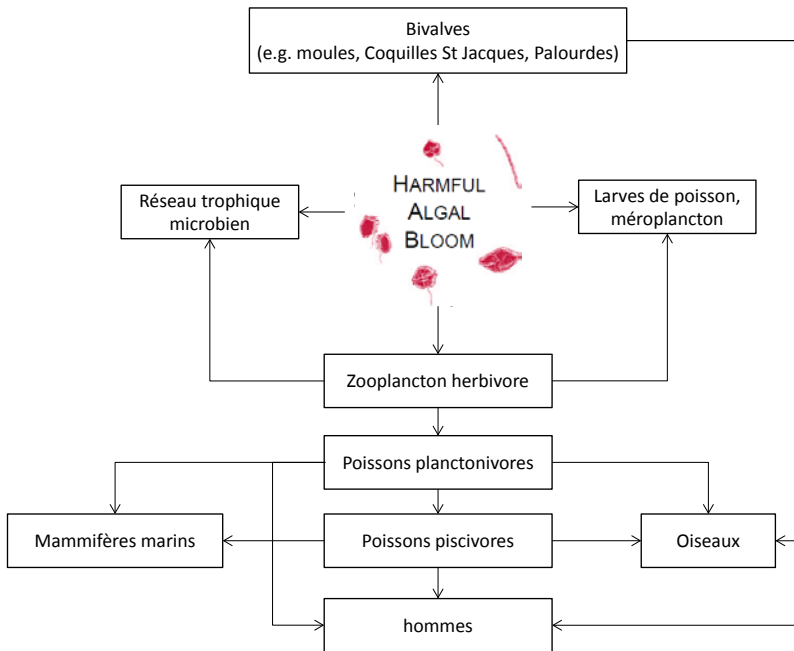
Bivalves
(e.g. moules, Coquilles St Jacques, Palourdes)

Réseau trophique microbien

HARMFUL
ALGAL
BLOOM

Larves de poisson, méroplancton

Zooplancton herbivore

Poissons planctonivores

Mammifères marins

Poissons piscivores

Oiseaux

hommes